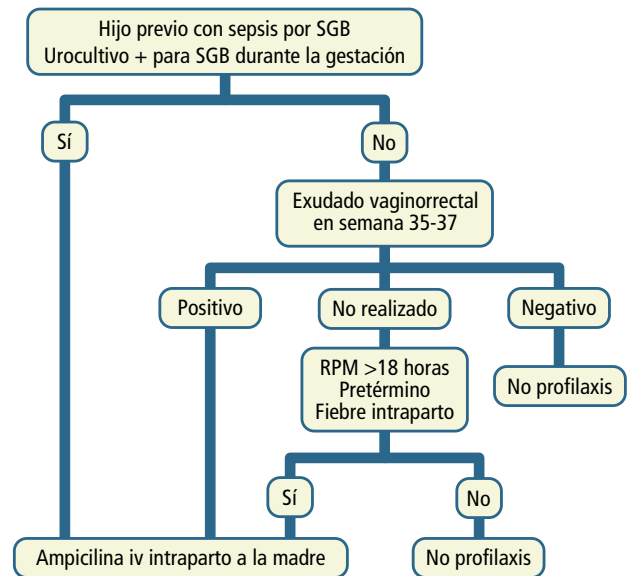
Hijo previo con sepsis por SGB
Urocultivo + para SGB durante la gestación

Sí

No

Exudado vaginorrectal en semana 35-37

Positivo

No realizado

Negativo

RPM >18 horas
Pretérmino
Fiebre intraparto

No profilaxis

Sí

No

Ampicilina iv intraparto a la madre

No profilaxis